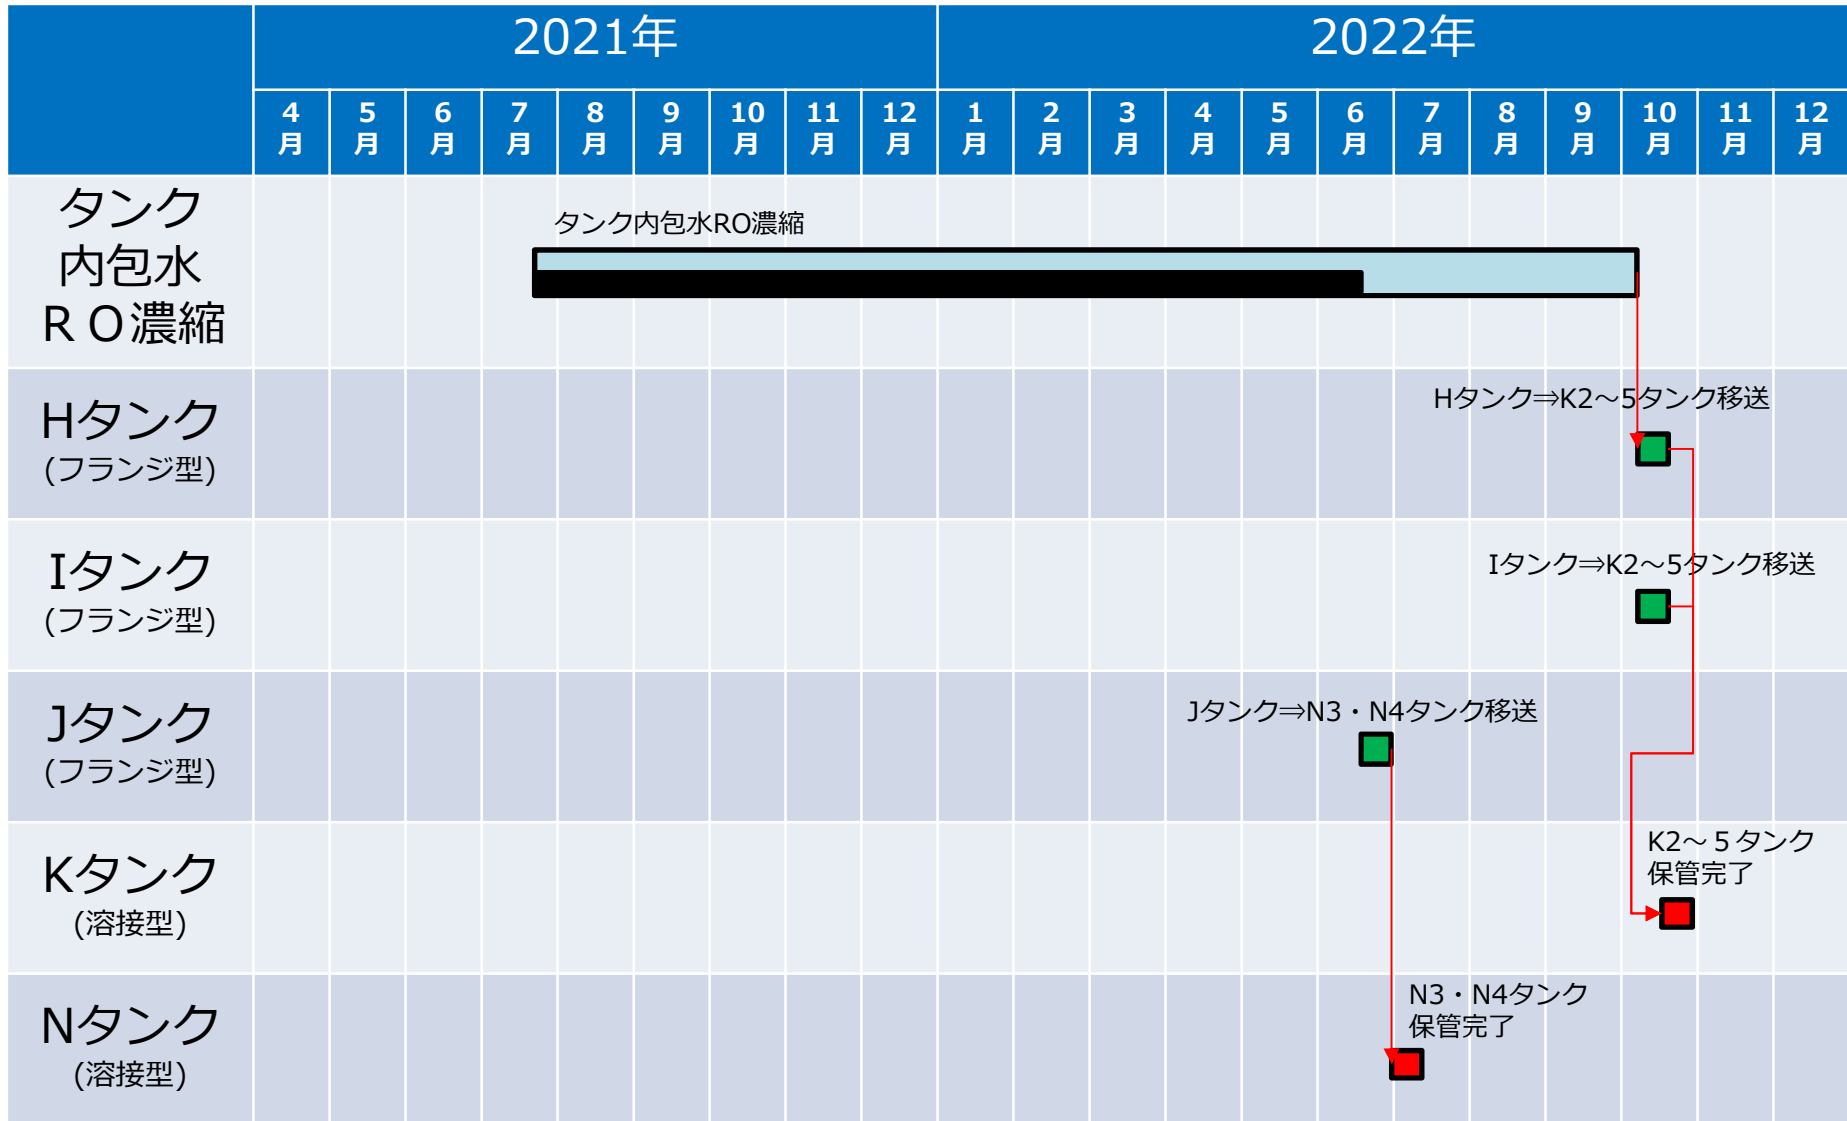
| | 2021年 | | | | | | | | | 2022年 | | | | | | | | | | | |
|---|---|---|---|---|---|---|---|---|---|---|---|---|---|---|---|---|---|---|---|---|---|
| | 4月 | 5月 | 6月 | 7月 | 8月 | 9月 | 10月 | 11月 | 12月 | 1月 | 2月 | 3月 | 4月 | 5月 | 6月 | 7月 | 8月 | 9月 | 10月 | 11月 | 12月 |
| タンク内包水RO濃縮 | | | | | | | | | | | | | | | | | | | | | |
| Hタンク(フランジ型) | | | | | | | | | | | | | | | | | | | | | |
| Iタンク(フランジ型) | | | | | | | | | | | | | | | | | | | | | |
| Jタンク(フランジ型) | | | | | | | | | | | | | | | | | | | | | |
| Kタンク(溶接型) | | | | | | | | | | | | | | | | | | | | | |
| Nタンク(溶接型) | | | | | | | | | | | | | | | | | | | | | |

タンク内包水RO濃縮

Hタンク⇒K2～5タンク移送

Iタンク⇒K2～5タンク移送

Jタンク⇒N3・N4タンク移送

K2～５タンク
保管完了

N3・N4タンク
保管完了